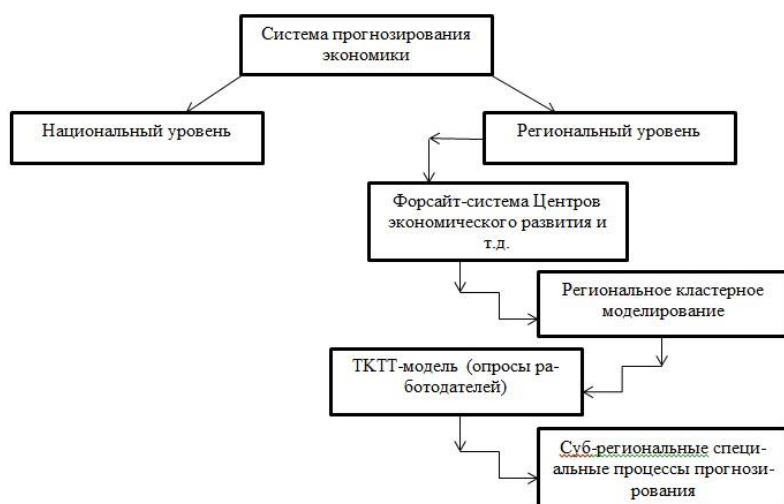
Система прогнозирования экономики

Национальный уровень

Региональный уровень

Форсайт-система Центров экономического развития и т.д.

Региональное кластерное моделирование

ТКТТ-модель (опросы работодателей)

Суб-региональные специальные процессы прогнозирования